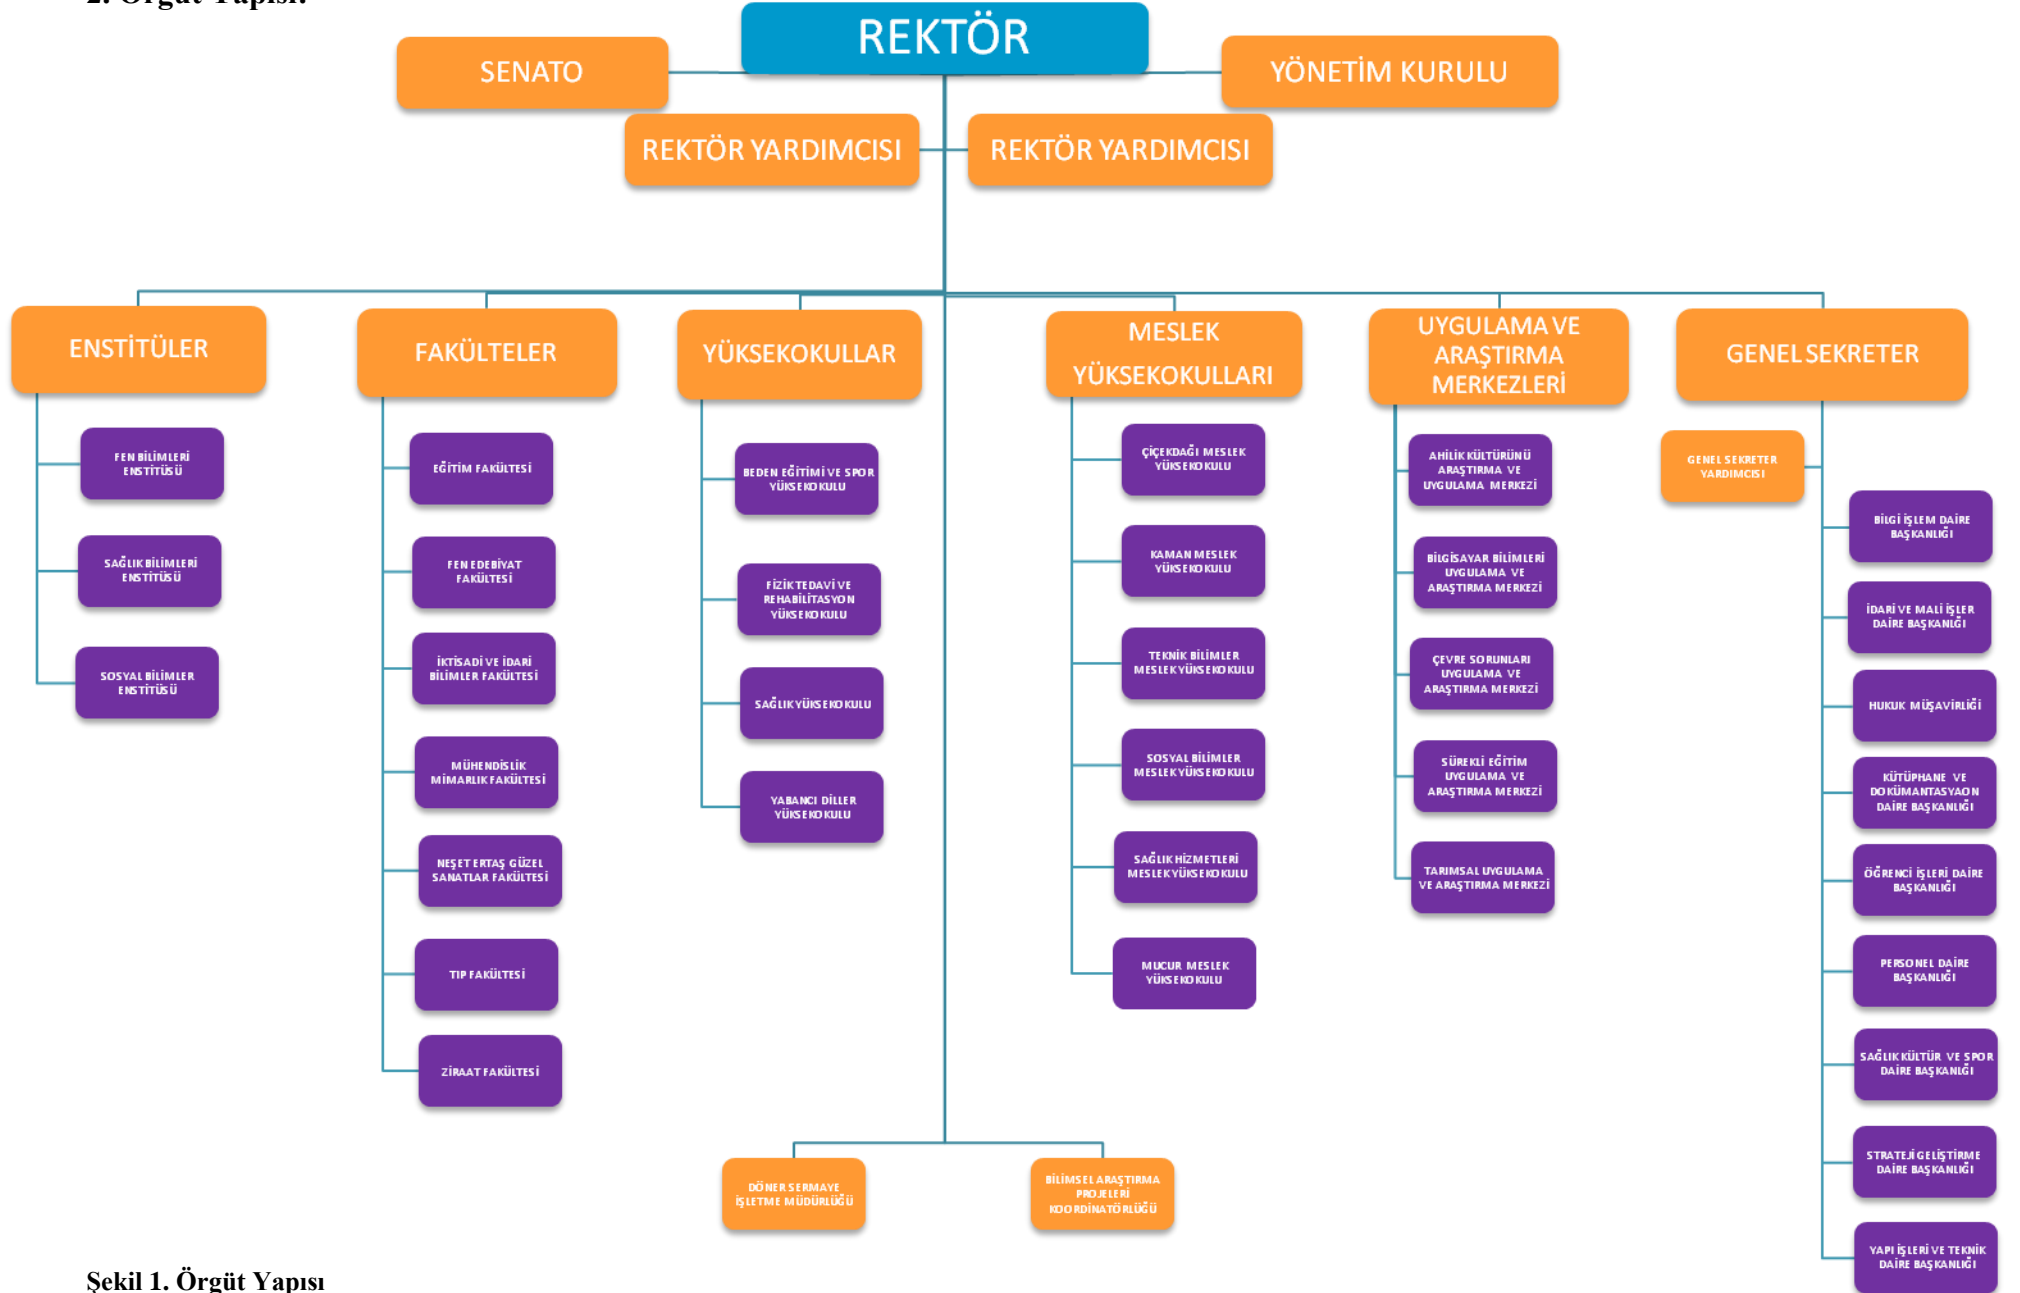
2. Örgüt Yapısı:

REKTÖR

SENATO

YÖNETİM KURULU

REKTÖR YARDIMCISI

REKTÖR YARDIMCISI

ENSTİTÜLER

FEN BİLİMLERİ ENSTİTÜSÜ

SAĞLIK BİLİMLERİ ENSTİTÜSÜ

SOSYAL BİLİMLER ENSTİTÜSÜ

FAKÜLTELER

EĞİTİM FAKÜLTESİ

FEN EDEBİYAT FAKÜLTESİ

İKTİSADİ VE İDARİ BİLİMLER FAKÜLTESİ

MÜHENDİSLİK MİMARLIK FAKÜLTESİ

NEŞET ERTAŞ GÜZEL SANATLAR FAKÜLTESİ

TIP FAKÜLTESİ

ZİRAAT FAKÜLTESİ

YÜKSEKOKULLAR

BEDEN EĞİTİMİ VE SPOR YÜKSEKOKULU

FİZİK TEDAVİ VE REHABİLİTASYON YÜKSEKOKULU

SAĞLIK YÜKSEKOKULU

YABANCI DİLLER YÜKSEKOKULU

MESLEK YÜKSEKOKULLARI

ÇİÇEKDAĞI MESLEK YÜKSEKOKULU

KAMAN MESLEK YÜKSEKOKULU

TEKNİK BİLİMLER MESLEK YÜKSEKOKULU

SOSYAL BİLİMLER MESLEK YÜKSEKOKULU

SAĞLIK HİZMETLERİ MESLEK YÜKSEKOKULU

MUCUR MESLEK YÜKSEKOKULU

UYGULAMA VE ARAŞTIRMA MERKEZLERİ

AHİLİK KÜLTÜRÜNÜ ARAŞTIRMA VE UYGULAMA MERKEZİ

BİLGİSAYAR BİLİMLERİ UYGULAMA VE ARAŞTIRMA MERKEZİ

ÇEVRE SORUNLARI UYGULAMA VE ARAŞTIRMA MERKEZİ

SÜREKLİ EĞİTİM UYGULAMA VE ARAŞTIRMA MERKEZİ

TARIMSAL UYGULAMA VE ARAŞTIRMA MERKEZİ

GENEL SEKRETER

GENEL SEKRETER YARDIMCISI

BİLGİ İŞLEM DAİRE BAŞKANLIĞI

İDARİ VE MALİ İŞLER DAİRE BAŞKANLIĞI

HUKUK MÜŞAVİRLİĞİ

KÜTÜPHANE VE DOKÜMANTASYON DAİRE BAŞKANLIĞI

ÖĞRENCİ İŞLERİ DAİRE BAŞKANLIĞI

PERSONEL DAİRE BAŞKANLIĞI

SAĞLIK KÜLTÜR VE SPOR DAİRE BAŞKANLIĞI

STRATEJİ GELİŞTİRME DAİRE BAŞKANLIĞI

YAPI İŞLERİ VE TEKNİK DAİRE BAŞKANLIĞI

DÖNER SERMAYE İŞLETME MÜDÜRLÜĞÜ

BİLİMSEL ARAŞTIRMA PROJELERİ KOORDİNATÖRLÜĞÜ

Şekil 1. Örgüt Yapısı